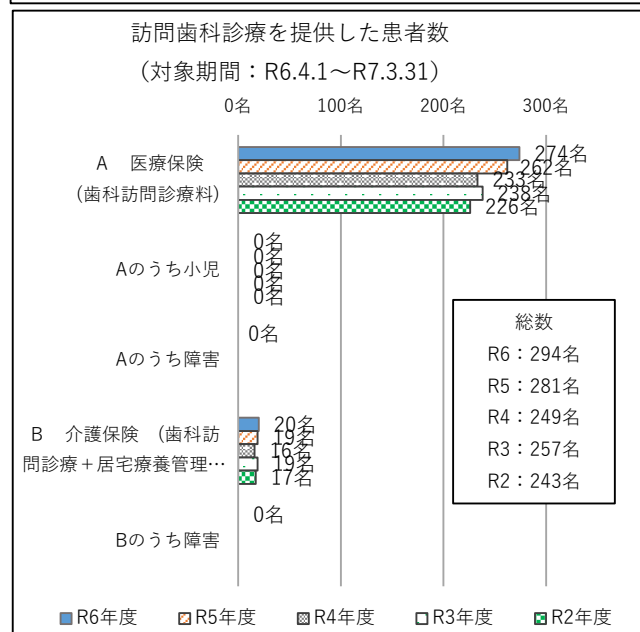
訪問歯科診療を提供した患者数

（対象期間：R6.4.1～R7.3.31）

0名 100名 200名 300名

A 医療保険（歯科訪問診療料）

274名
262名
233名
238名
226名

Aのうち小児

0名
0名
0名
0名
0名

Aのうち障害

0名

B 介護保険 （歯科訪問診療＋居宅療養管理…

20名
19名
16名
19名
17名

Bのうち障害

0名

総数
R6：294名
R5：281名
R4：249名
R3：257名
R2：243名

R6年度 R5年度 R4年度 R3年度 R2年度